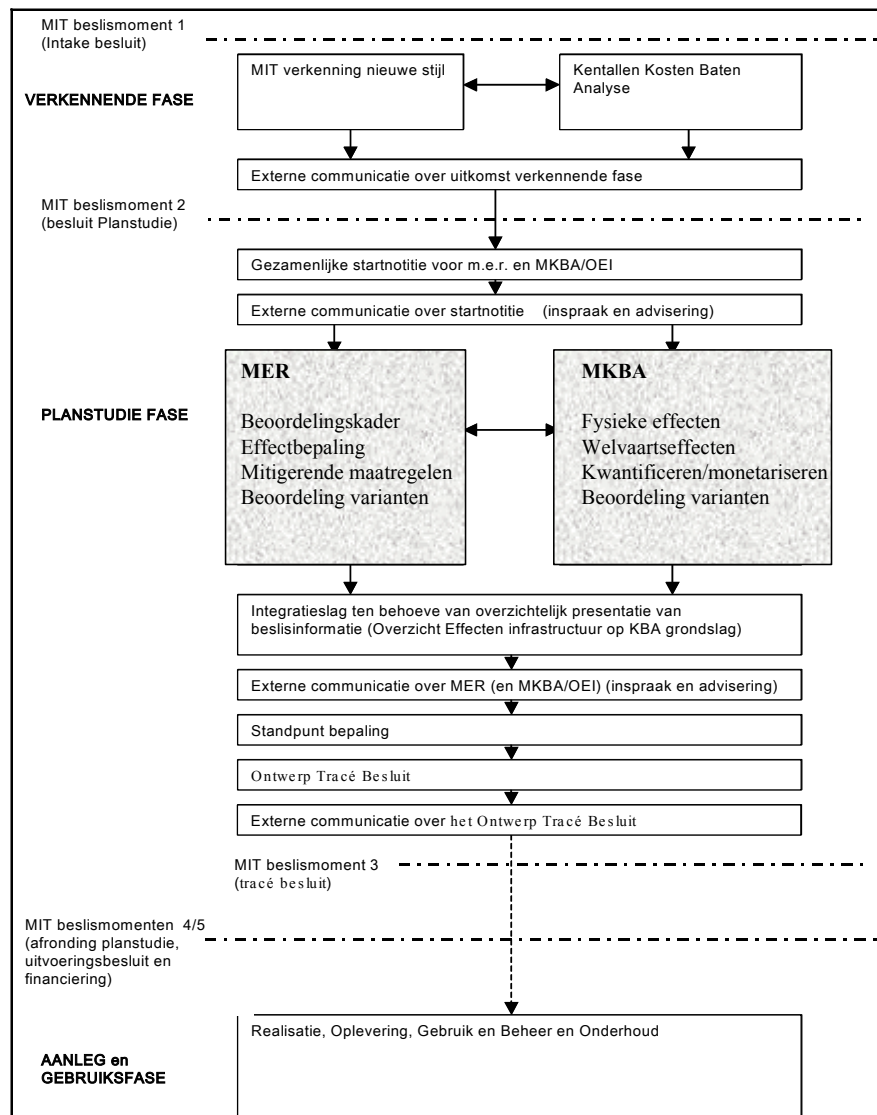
MIT beslismoment 1
(Intake besluit)

VERKENNENDE FASE

MIT verkenning nieuwe stijl

Kentallen Kosten Baten Analyse

Externe communicatie over uitkomst verkennende fase

MIT beslismoment 2
(besluit Planstudie)

Gezamenlijke startnotitie voor m.e.r. en MKBA/OEI

Externe communicatie over startnotitie (inspraak en advisering)

PLANSTUDIE FASE

MER

Beoordelingskader
Effectbepaling
Mitigerende maatregelen
Beoordeling varianten

MKBA

Fysieke effecten
Welvaartseffecten
Kwantificeren/monetariseren
Beoordeling varianten

Integratieslag ten behoeve van overzichtelijk presentatie van beslisinformatie (Overzicht Effecten infrastructuur op KBA grondslag)

Externe communicatie over MER (en MKBA/OEI) (inspraak en advisering)

Standpunt bepaling

Ontwerp Tracé Besluit

Externe communicatie over het Ontwerp Tracé Besluit

MIT beslismoment 3
(tracé besluit)

MIT beslismomenten 4/5
(afronding planstudie, uitvoeringsbesluit en financiering)

AANLEG en GEBRUIKSFASE

Realisatie, Oplevering, Gebruik en Beheer en Onderhoud